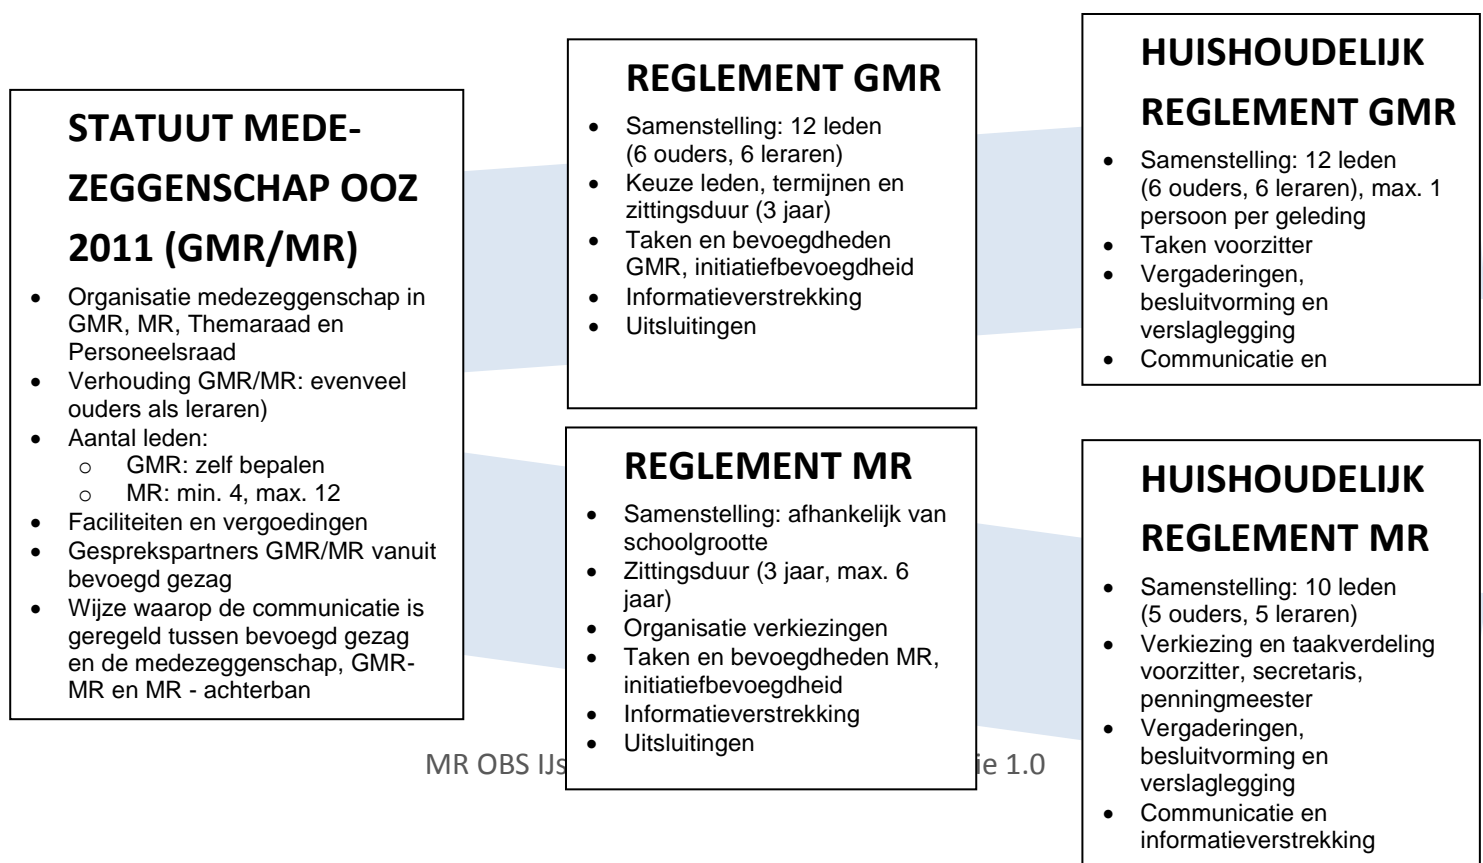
STATUUT MEDE-ZEGGENSCHAP OOZ 2011 (GMR/MR)

- Organisatie medezeggenschap in GMR, MR, Themaraad en Personeelsraad
- Verhouding GMR/MR: evenveel ouders als leraren)
- Aantal leden:
  - GMR: zelf bepalen
  - MR: min. 4, max. 12
- Faciliteiten en vergoedingen
- Gesprekspartners GMR/MR vanuit bevoegd gezag
- Wijze waarop de communicatie is geregeld tussen bevoegd gezag en de medezeggenschap, GMR-MR en MR - achterban

REGLEMENT GMR

- Samenstelling: 12 leden (6 ouders, 6 leraren)
- Keuze leden, termijnen en zittingsduur (3 jaar)
- Taken en bevoegdheden GMR, initiatiefbevoegdheid
- Informatieverstrekking
- Uitsluitingen

HUISHOUDELIJK REGLEMENT GMR

- Samenstelling: 12 leden (6 ouders, 6 leraren), max. 1 persoon per geleding
- Taken voorzitter
- Vergaderingen, besluitvorming en verslaglegging
- Communicatie en

REGLEMENT MR

- Samenstelling: afhankelijk van schoolgrootte
- Zittingsduur (3 jaar, max. 6 jaar)
- Organisatie verkiezingen
- Taken en bevoegdheden MR, initiatiefbevoegdheid
- Informatieverstrekking
- Uitsluitingen

HUISHOUDELIJK REGLEMENT MR

- Samenstelling: 10 leden (5 ouders, 5 leraren)
- Verkiezing en taakverdeling voorzitter, secretaris, penningmeester
- Vergaderingen, besluitvorming en verslaglegging
- Communicatie en informatieverstrekking

MR OBS IJs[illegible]ie 1.0